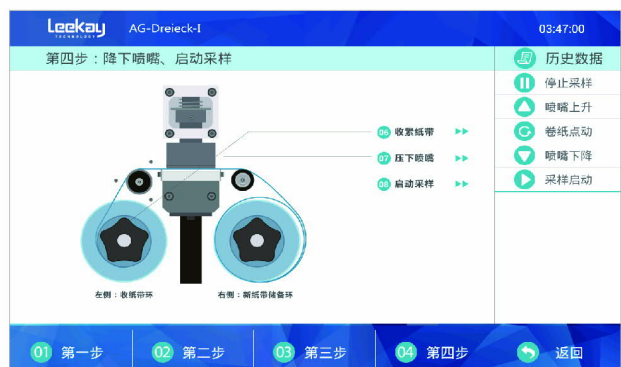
Leekay TECHNOLOGY AG-Dreieck-I 03:47:00

第四步：降下喷嘴、启动采样

历史数据

停止采样

喷嘴上升

卷纸点动

喷嘴下降

采样启动

06 收紧纸带 ▸▸

07 压下喷嘴 ▸▸

08 启动采样 ▸▸

左侧：收纸带环

右侧：新纸带储备环

01 第一步

02 第二步

03 第三步

04 第四步

返回